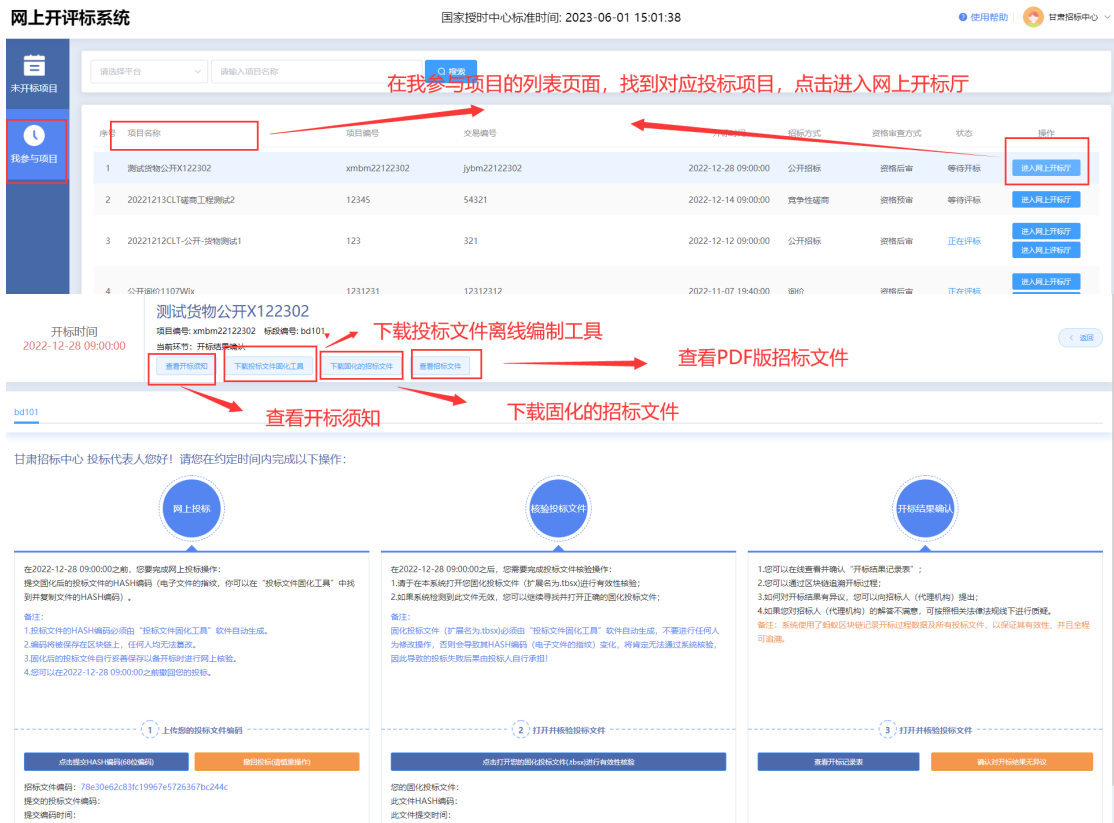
网上开评标系统

国家授时中心标准时间: 2023-06-01 15:01:38

使用帮助 甘肃招标中心

未开标项目

我参与项目

请选择平台 请输入项目名称 搜索

在我参与项目的列表页面，找到对应投标项目，点击进入网上开标厅

| 序号 | 项目名称 | 项目编号 | 交易编号 | 开标时间 | 招标方式 | 资格审查方式 | 状态 | 操作 |
|---|---|---|---|---|---|---|---|---|
| 1 | 测试货物公开X122302 | xmbm22122302 | jybm22122302 | 2022-12-28 09:00:00 | 公开招标 | 资格后审 | 等待开标 | 进入网上开标厅 |
| 2 | 20221213CLT磋商工程测试2 | 12345 | 54321 | 2022-12-14 09:00:00 | 竞争性磋商 | 资格预审 | 等待评标 | 进入网上开标厅 |
| 3 | 20221212CLT-公开-货物测试1 | 123 | 321 | 2022-12-12 09:00:00 | 公开招标 | 资格后审 | 正在评标 | 进入网上开标厅 进入网上开标厅 |
| 4 | 公开询价1107Wjx | 1231231 | 12312312 | 2022-11-07 19:40:00 | 询价 | 资格后审 | 正在评标 | 进入网上开标厅 |

开标时间
2022-12-28 09:00:00

测试货物公开X122302
项目编号: xmbm22122302 标段编号: bd101
当前环节: 开标结果确认

查看开标须知 下载投标文件固化工具 下载固化的招标文件 查看招标文件

返回

下载投标文件离线编制工具

查看PDF版招标文件

查看开标须知

下载固化的招标文件

bd101

甘肃招标中心 投标代表人您好！请您在约定时间内完成以下操作:

网上投标

核验投标文件

开标结果确认

在2022-12-28 09:00:00之前，您要完成网上投标操作:
提交固化后的投标文件的HASH编码（电子文件的指纹，你可以在“投标文件固化工具”中找到并复制文件的HASH编码）。

备注:
1.投标文件的HASH编码必须由“投标文件固化工具”软件自动生成。
2.编码将被保存在区块链上，任何人均无法篡改。
3.固化后的投标文件自行妥善保存以备开标时进行网上核验。
4.您可以在2022-12-28 09:00:00之前撤回您的投标。

在2022-12-28 09:00:00之后，您需要完成投标文件核验操作:
1.请于在本系统打开您固化投标文件（扩展名为.tbsx)进行有效性核验;
2.如果系统检测到此文件无效，您可以继续寻找并打开正确的固化投标文件;

备注:
固化投标文件（扩展名为.tbsx)必须由“投标文件固化工具”软件自动生成，不要进行任何人为修改操作，否则会导致其HASH编码（电子文件的指纹）变化，将肯定无法通过系统核验，因此导致的投标失败后果由投标人自行承担!

1.您可以在线查看并确认“开标结果记录表”;
2.您可以通过区块链追溯开标过程;
3.如何对开标结果有异议，您可以向招标人（代理机构）提出;
4.如果您对招标人（代理机构）的解答不满意，可按照相关法律法规线下进行质疑。
备注：系统使用了蚂蚁区块链记录开标过程数据及所有投标文件，以保证其有效性，并且全程可溯源。

1 上传您的投标文件编码

2 打开并核验投标文件

3 打开并核验投标文件

点击提交HASH编码(68位编码)

撤回投标(谨慎操作)

点击打开您的固化投标文件(.tbsx)进行有效性核验

查看开标记录表

确认对开标结果无异议

招标文件编码: 78e30e62c83fc19967e5726367bc244c
提交的投标文件编码:
提交编码时间:

您的固化投标文件:
此文件HASH编码:
此文件提交时间: